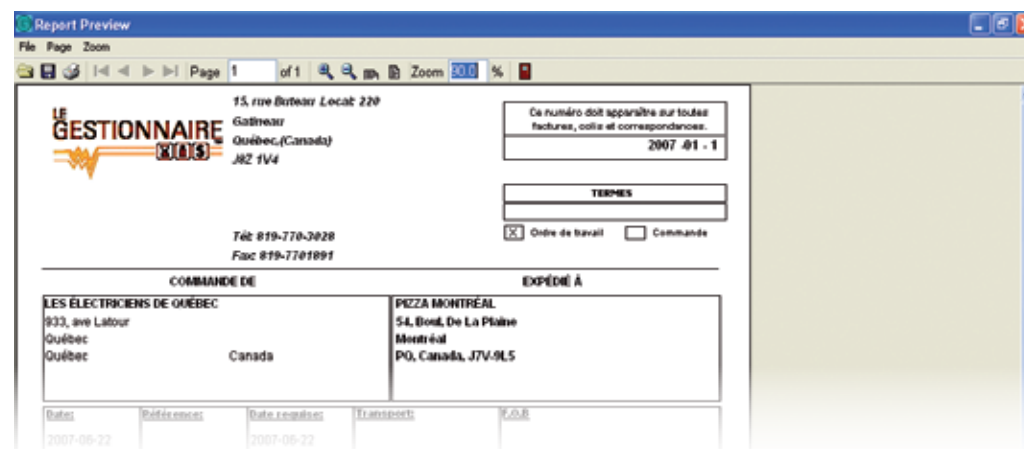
Report Preview

File Page Zoom

Page 1 of 1 Zoom 90.0 %

LE GESTIONNAIRE X.A.S

15, rue Buteau Local: 220
Gatineau
Québec,(Canada)
J8Z 1V4

Tél: 819-770-3028
Fax: 819-7701891

Ce numéro doit apparaître sur toutes factures, colis et correspondances.

2007 -01 - 1

TERMES

X Ordre de travail
Commande

COMMANDE DE

EXPÉDIÉ À

LES ÉLECTRICIENS DE QUÉBEC
933, ave Latour
Québec
Québec Canada

PIZZA MONTRÉAL
54, Boul. De La Plaine
Montréal
PO, Canada, J7V-9L5

| Date: | Référence: | Date requise: | Transport: | F.O.B |
|---|---|---|---|---|
| 2007-08-22 | | 2007-08-22 | | |